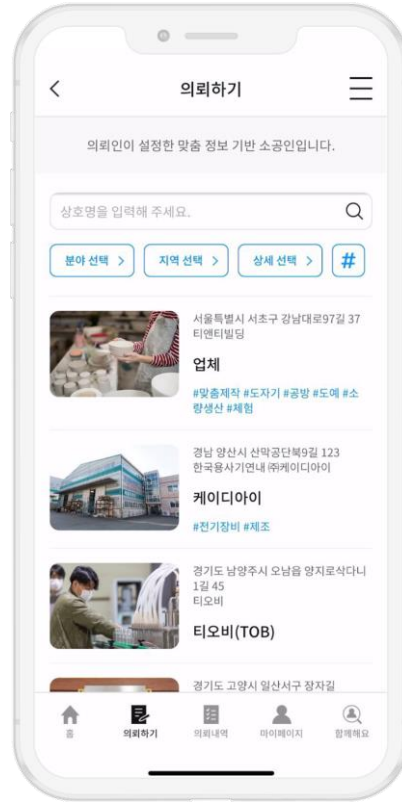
의뢰하기

의뢰인이 설정한 맞춤 정보 기반 소공인입니다.

상호명을 입력해 주세요.

분야 선택 >
지역 선택 >
상세 선택 >
#

서울특별시 서초구 강남대로97길 37 티엔티빌딩
업체
#맞춤제작 #도자기 #공방 #도예 #소량생산 #체험

경남 양산시 산막공단북9길 123 한국용사기연내 ㈜케이디아이
케이디아이
#전기장비 #제조

경기도 남양주시 오남읍 양지로삭다니1길 45 티오비
티오비(TOB)

경기도 고양시 일산서구 장자길

홈
의뢰하기
의뢰내역
마이페이지
함께해요